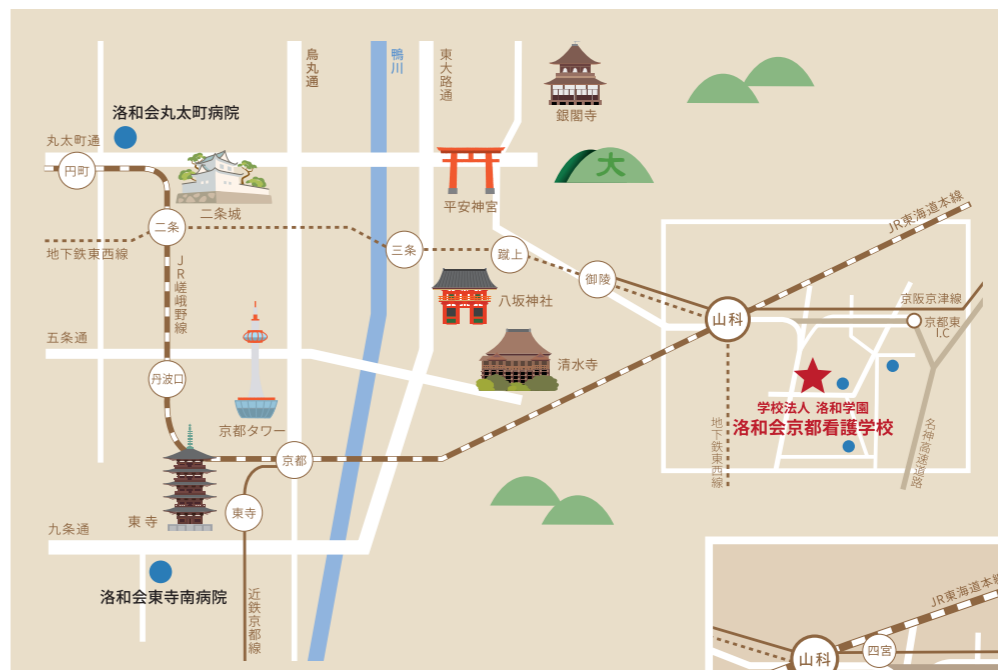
烏丸通
鴨川
東大路通
銀閣寺
洛和会丸太町病院
丸太町通
円町
大
二条城
平安神宮
JR東海道本線
二条
三条
蹴上
地下鉄東西線
JR嵯峨野線
御陵
八坂神社
京阪京津線
山科
京都東I.C
五条通
清水寺
丹波口
学校法人 洛和学園
洛和会京都看護学校
京都タワー
地下鉄東西線
名神高速道路
京都
東寺
東寺
九条通
洛和会東寺南病院
近鉄京都線
JR東海道本線
山科
四宮